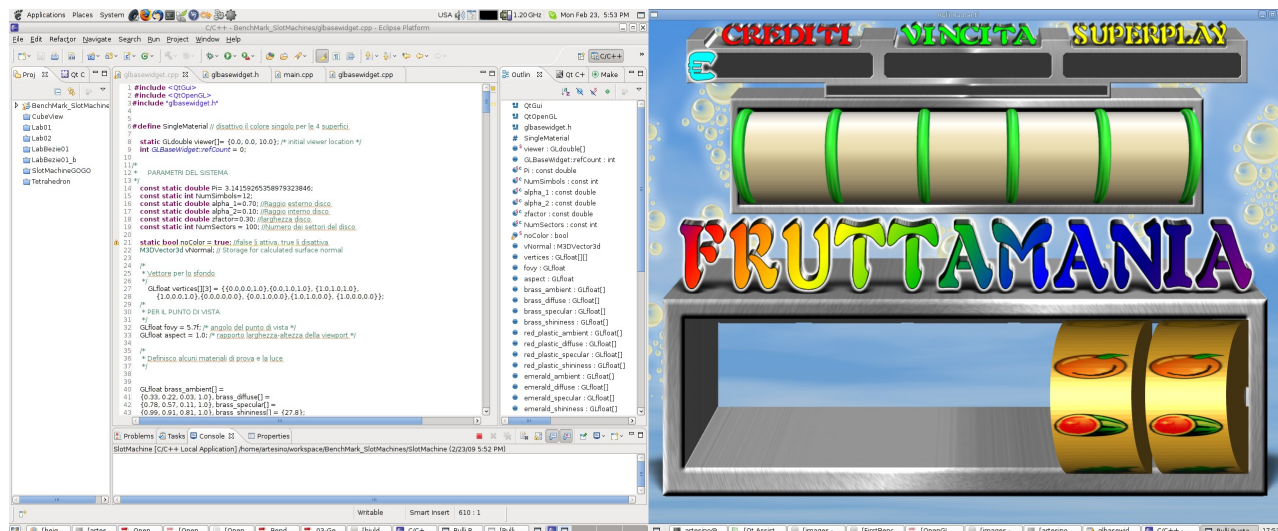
Applications Places System
USA 1.20 GHz Mon Feb 23, 5:53 PM
C/C++ - BenchMark_SlotMachines/glbasewidget.cpp - Eclipse Platform
File Edit Refactor Navigate Search Run Project Window Help
C/C++
Proj Qt C
glbasewidget.cpp glbasewidget.h main.cpp glbasewidget.cpp
BenchMark_SlotMachine
CubeView
Lab01
Lab02
LabBezie01
LabBezie01_b
SlotMachineGOGO
Tetrahedron

1 #include <QtGui>
2 #include <QtOpenGL>
3 #include "glbasewidget.h"
4
5
6 #define SingleMaterial // disattivo il colore singolo per le 4 superfici
7
8 static GLdouble viewer[]= {0.0, 0.0, 10.0}; /* initial viewer location */
9 int GLBaseWidget::refCount = 0;
10
11 /*
12 * PARAMETRI DEL SISTEMA
13 */
14 const static double Pi= 3.14159265358979323846;
15 const static int NumSimbols=12;
16 const static double alpha_1=0.70; //Raggio esterno disco
17 const static double alpha_2=0.10; //Raggio interno disco
18 const static double zfactor=0.30; //larghezza disco
19 const static int NumSectors = 100; //Numero dei settori del disco
20
21 static bool noColor = true; //false è attiva, true è disattiva
22 M3DVector3d vNormal; // Storage for calculated surface normal
23
24 /*
25 * Vettore per lo sfondo
26 */
27 GLfloat vertices[][3] = {{0.0,0.0,1.0},{0.0,1.0,1.0}, {1.0,1.0,1.0},
28 {1.0,0.0,1.0},{0.0,0.0,0.0}, {0.0,1.0,0.0},{1.0,1.0,0.0}, {1.0,0.0,0.0}};
29
30 /*
31 * PER IL PUNTO DI VISTA
32 */
33 GLfloat fovy = 5.7f; /* angolo del punto di vista */
34 GLfloat aspect = 1.0; /* rapporto larghezza-altezza della viewport */
35
36 /*
37 * Definisco alcuni materiali di prova e la luce
38 */
39
40 GLfloat brass_ambient[] =
41 {0.33, 0.22, 0.03, 1.0}, brass_diffuse[] =
42 {0.78, 0.57, 0.11, 1.0}, brass_specular[] =
43 {0.99, 0.91, 0.81, 1.0}, brass_shininess[] = {27.8};

Outlin Qt C+ Make
QtGui
QtOpenGL
glbasewidget.h
SingleMaterial
viewer : GLdouble[]
GLBaseWidget::refCount : int
Pi : const double
NumSimbols : const int
alpha_1 : const double
alpha_2 : const double
zfactor : const double
NumSectors : const int
noColor : bool
vNormal : M3DVector3d
vertices : GLfloat[][]
fovy : GLfloat
aspect : GLfloat
brass_ambient : GLfloat[]
brass_diffuse : GLfloat[]
brass_specular : GLfloat[]
brass_shininess : GLfloat[]
red_plastic_ambient : GLfloat[]
red_plastic_diffuse : GLfloat[]
red_plastic_specular : GLfloat[]
red_plastic_shininess : GLfloat[]
emerald_ambient : GLfloat[]
emerald_diffuse : GLfloat[]
emerald_specular : GLfloat[]
emerald_shininess : GLfloat[]

Problems Tasks Console Properties
SlotMachine [C/C++ Local Application] /home/artesino/workspace/BenchMark_SlotMachines/SlotMachine (2/23/09 5:52 PM)

Writable Smart Insert 610 : 1

CREDITI VINCITA SUPERPLAY
€
FRUTTAMANIA